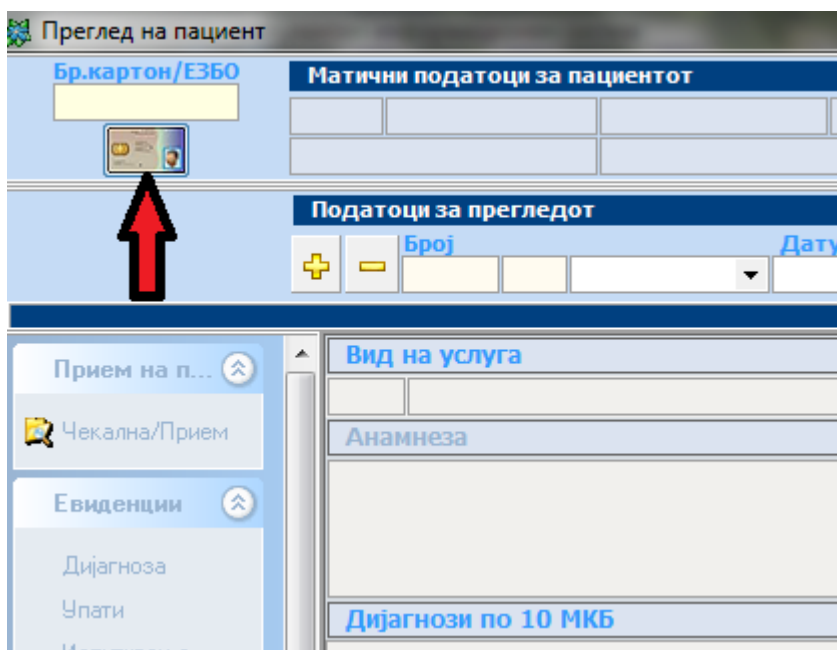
Преглед на пациент

Бр.картон/ЕЗБО

Матични податоци за пациентот

Податоци за прегледот

Број

Дату

Прием на п...

Чекална/Прием

Евиденции

Дијагноза

Упати

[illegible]

Вид на услуга

Анамнеза

Дијагнози по 10 МКБ